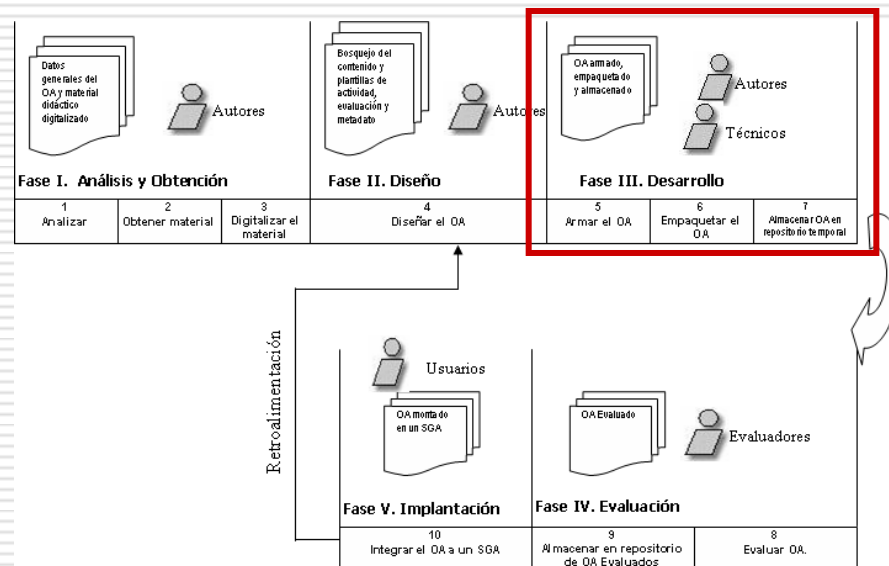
Datos generales del OA y material didáctico digitalizado

Autores

Fase I. Análisis y Obtención

1
Analizar

2
Obtener material

3
Digitalizar el material

Bosquejo del contenido y plantillas de actividad, evaluación y metadato

Autores

Fase II. Diseño

4
Diseñar el OA

OA armado, empaquetado y almacenado

Autores

Técnicos

Fase III. Desarrollo

5
Armar el OA

6
Empaquetar el OA

7
Almacenar OA en repositorio temporal

Retroalimentación

Usuarios

OA montado en un SGA

Fase V. Implantación

10
Integrar el OA a un SGA

OA Evaluado

Evaluadores

Fase IV. Evaluación

9
Almacenar en repositorio de OA Evaluados

8
Evaluar OA.